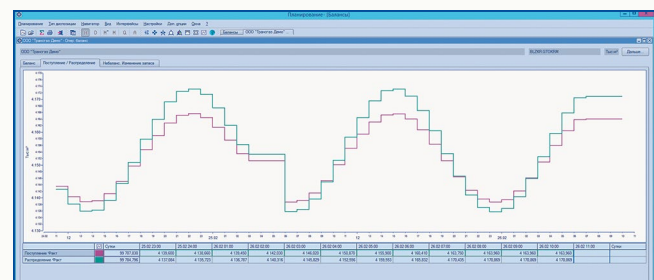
Планирование - [Балансы]

Планирование Доп.расписания Навигатор Вид Интерфейсы Настройки Доп.опции Окно ?

Балансы ООО "Газпром Дело"

ООО "Газпром Дело" - Опер. баланс

ООО "Газпром Дело" 01.2017 07:00:00 Тыс.м³ Дальше...

Баланс Поступление / Распределение Небаланс, Изменение запаса

4 170

4 160

4 150

4 140

4 130

4 120

4 110

4 100

Тыс.м³

25.02

26.02

| | | Сумма | 25.02 23:00 | 25.02 24:00 | 26.02 01:00 | 26.02 02:00 | 26.02 03:00 | 26.02 04:00 | 26.02 05:00 | 26.02 06:00 | 26.02 07:00 | 26.02 08:00 | 26.02 09:00 | 26.02 10:00 | 26.02 11:00 | Сумма |
|---|---|---|---|---|---|---|---|---|---|---|---|---|---|---|---|---|
| Поступление Факт | | 99 767,635 | 4 139,455 | 4 139,660 | 4 139,450 | 4 142,230 | 4 146,020 | 4 155,675 | 4 155,969 | 4 162,410 | 4 163,750 | 4 163,960 | 4 163,960 | 4 163,960 | | |
| Распределение Факт | | 99 768,785 | 4 137,084 | 4 135,723 | 4 136,797 | 4 140,318 | 4 145,829 | 4 152,556 | 4 159,553 | 4 165,822 | 4 170,435 | 4 176,805 | 4 176,869 | 4 176,869 | | |